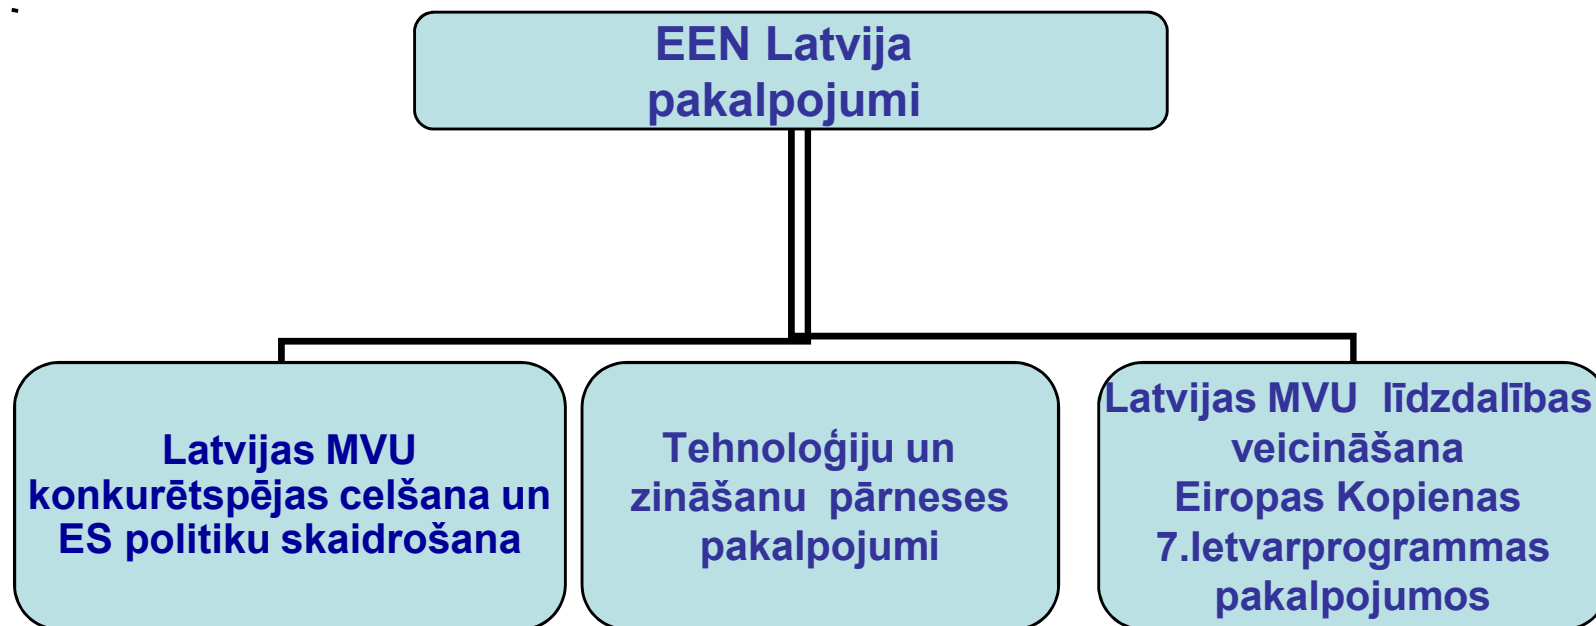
EEN Latvija pakalpojumi

Latvijas MVU konkurētspējas celšana un ES politiku skaidrošana

Tehnoloģiju un zināšanu pārneses pakalpojumi

Latvijas MVU līdzdalības veicināšana Eiropas Kopienas 7.Ietvarprogrammas pakalpojumos